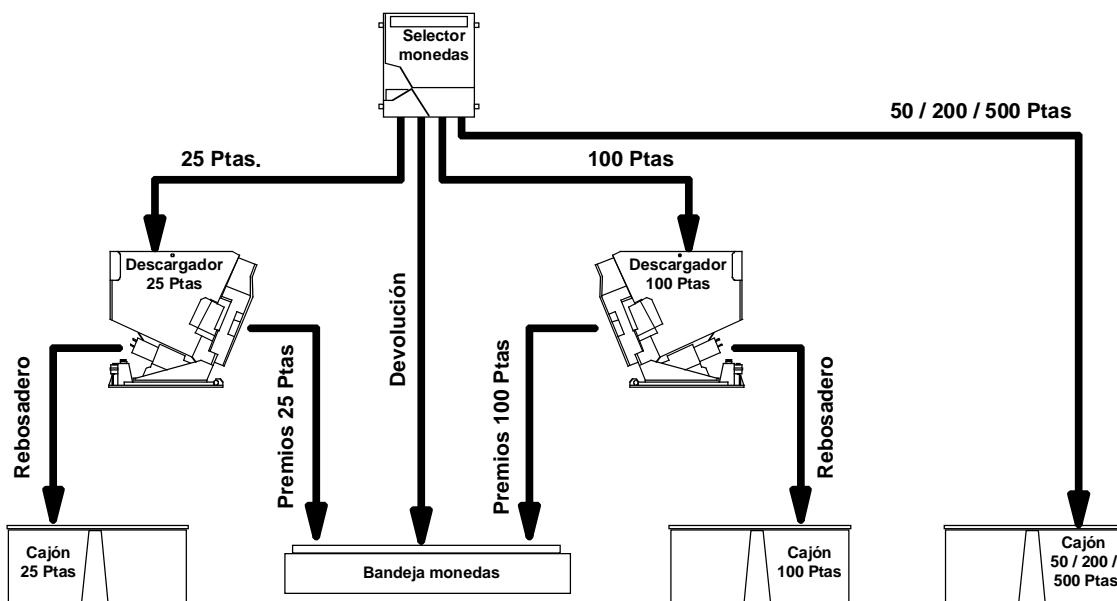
Selector monedas

50 / 200 / 500 Ptas

25 Ptas.

100 Ptas

Descargador 25 Ptas

Devolución

Descargador 100 Ptas

Rebosadero

Premios 25 Ptas

Premios 100 Ptas

Rebosadero

Cajón 25 Ptas

Bandeja monedas

Cajón 100 Ptas

Cajón 50 / 200 / 500 Ptas